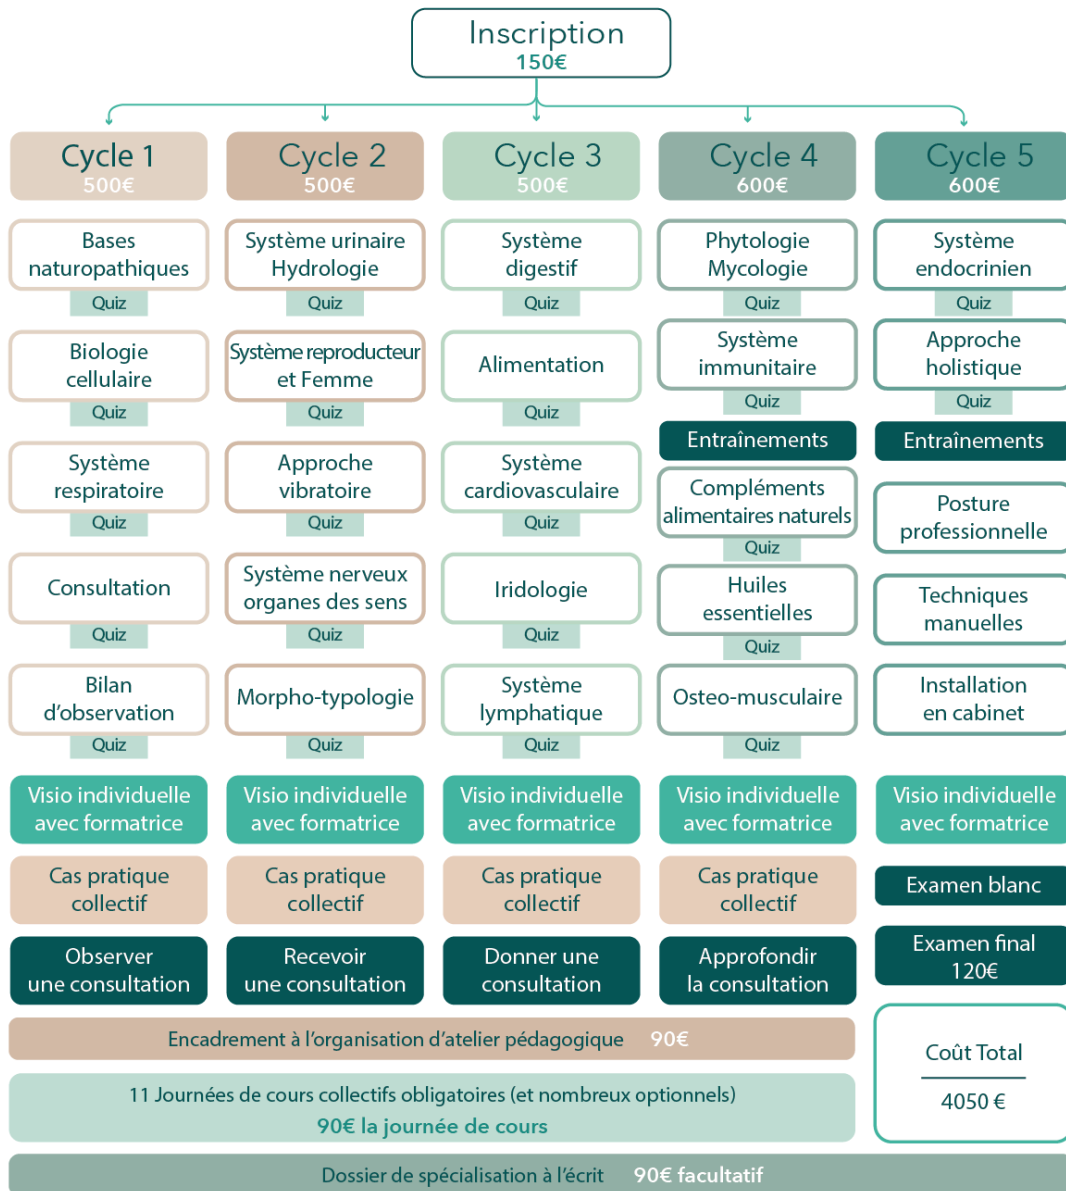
Inscription
150€

Cycle 1
500€

Bases naturopathiques
Quiz

Biologie cellulaire
Quiz

Système respiratoire
Quiz

Consultation
Quiz

Bilan d'observation
Quiz

Visio individuelle avec formatrice

Cas pratique collectif

Observer une consultation

Cycle 2
500€

Système urinaire Hydrologie
Quiz

Système reproducteur et Femme
Quiz

Approche vibratoire
Quiz

Système nerveux organes des sens
Quiz

Morpho-typologie
Quiz

Visio individuelle avec formatrice

Cas pratique collectif

Recevoir une consultation

Cycle 3
500€

Système digestif
Quiz

Alimentation
Quiz

Système cardiovasculaire
Quiz

Iridologie
Quiz

Système lymphatique
Quiz

Visio individuelle avec formatrice

Cas pratique collectif

Donner une consultation

Cycle 4
600€

Phytologie Mycologie
Quiz

Système immunitaire
Quiz

Entraînements

Compléments alimentaires naturels
Quiz

Huiles essentielles
Quiz

Osteo-musculaire
Quiz

Visio individuelle avec formatrice

Cas pratique collectif

Approfondir la consultation

Cycle 5
600€

Système endocrinien
Quiz

Approche holistique
Quiz

Entraînements

Posture professionnelle

Techniques manuelles

Installation en cabinet

Visio individuelle avec formatrice

Examen blanc

Examen final
120€

Encadrement à l'organisation d'atelier pédagogique 90€

11 Journées de cours collectifs obligatoires (et nombreux optionnels)
90€ la journée de cours

Coût Total
4050 €

Dossier de spécialisation à l'écrit 90€ facultatif